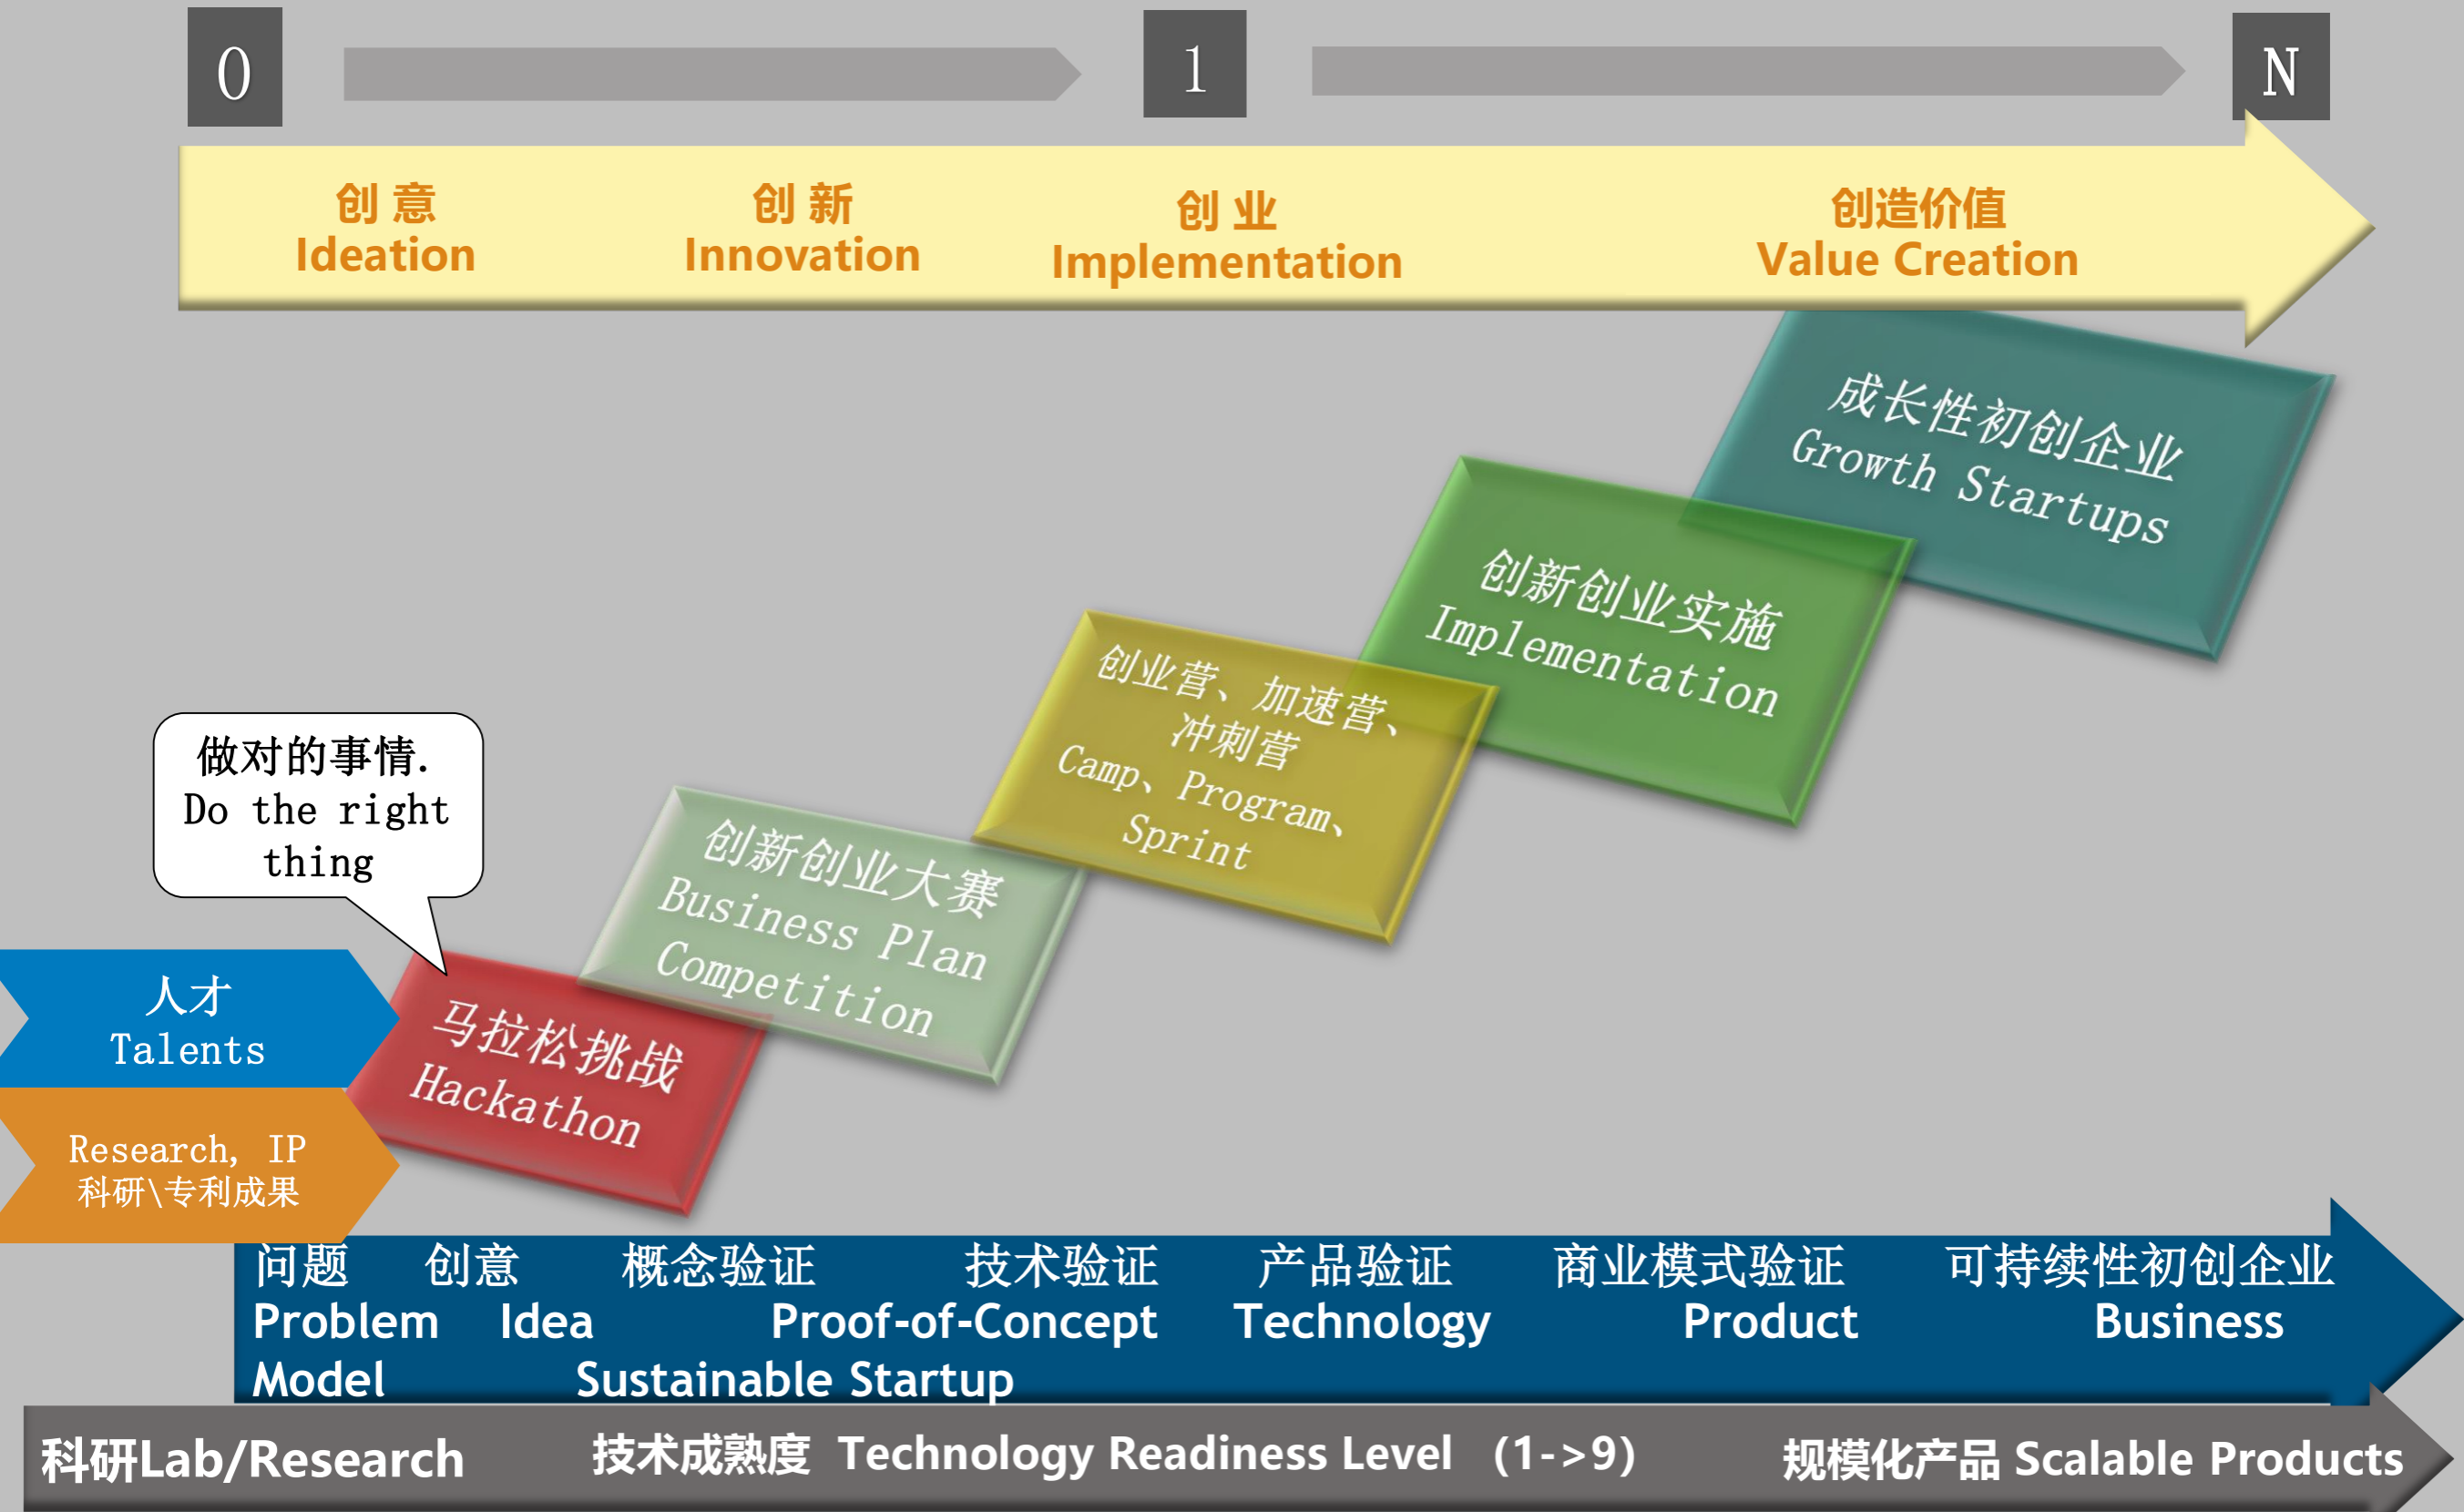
0

1

N

创意
Ideation

创新
Innovation

创业
Implementation

创造价值
Value Creation

成长性初创企业
Growth Startups

创新创业实施
Implementation

创业营、加速营、冲刺营
Camp、Program、Sprint

创新创业大赛
Business Plan Competition

做对的事情.
Do the right thing

马拉松挑战
Hackathon

人才
Talents

Research, IP
科研\专利成果

问题 创意 概念验证 技术验证 产品验证 商业模式验证 可持续性初创企业
Problem Idea Proof-of-Concept Technology Product Business Model Sustainable Startup

科研Lab/Research 技术成熟度 Technology Readiness Level (1->9) 规模化产品 Scalable Products